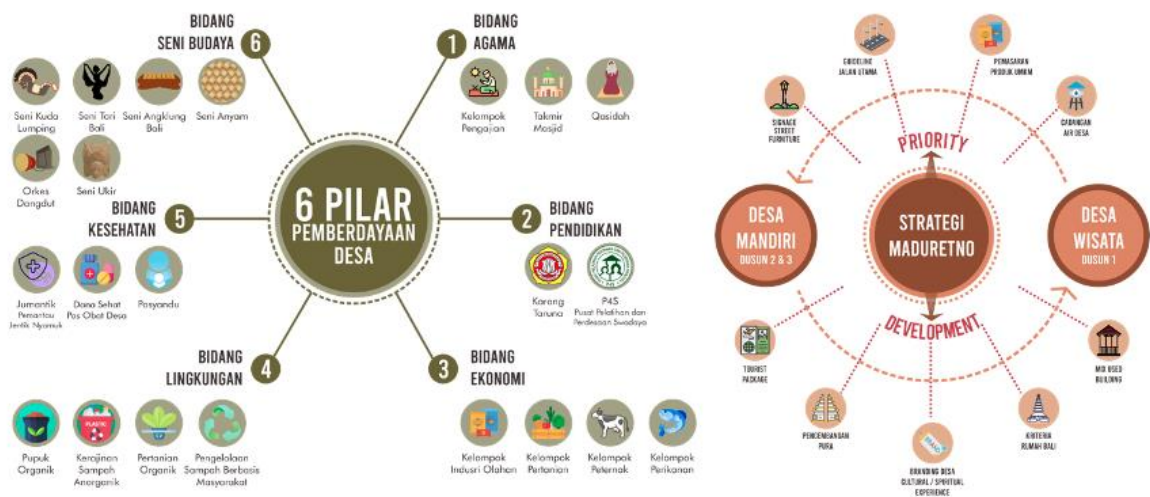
BIDANG SENI BUDAYA 6

Seni Kuda Lumping

Seni Tari Bali

Seni Angklung Bali

Seni Anyam

Orkes Dangdut

Seni Ukir

1 BIDANG AGAMA

Kelompok Pengajian

Takmir Masjid

Qasidah

6 PILAR PEMBERDAYAAN DESA

BIDANG KESEHATAN 5

Jumantik Pemantau Jentik Nyamuk

Dana Sehat Pos Obat Desa

Posyandu

2 BIDANG PENDIDIKAN

Karang Taruna

P4S Pusat Pelatihan dan Perdesaan Swadaya

BIDANG LINGKUNGAN 4

Pupuk Organik

Kerajinan Sampah Anorganik

Pertanian Organik

Pengelolaan Sampah Berbasis Masyarakat

3 BIDANG EKONOMI

Kelompok Indusri Olahan

Kelompok Pertanian

Kelompok Peternak

Kelompok Perikanan

GUIDELINE JALAN UTAMA

PEMASARAN PRODUK UMKM

SIGNAGE STREET FURNITURE

CADANGAN AIR DESA

PRIORITY

DESA MANDIRI DUSUN 2 & 3

STRATEGI MADURETNO

DESA WISATA DUSUN 1

DEVELOPMENT

TOURIST PACKAGE

MIX USED BUILDING

PENGEMBANGAN PURA

KRITERIA RUMAH BALI

BRANDING DESA CULTURAL / SPIRITUAL EXPERIENCE